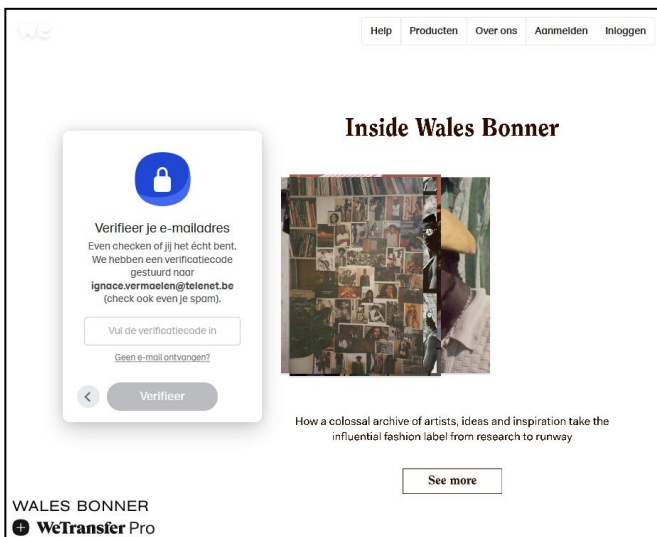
we

Help Producten Over ons Aanmelden Inloggen

Verifieer je e-mailadres

Even checken of jij het écht bent. We hebben een verificatiecode gestuurd naar **ignace.vermaelen@telenet.be** (check ook even je spam).

Vul de verificatiecode in

Geen e-mail ontvangen?

<

Verifieer

Inside Wales Bonner

How a colossal archive of artists, ideas and inspiration take the influential fashion label from research to runway

See more

WALES BONNER

WeTransfer Pro